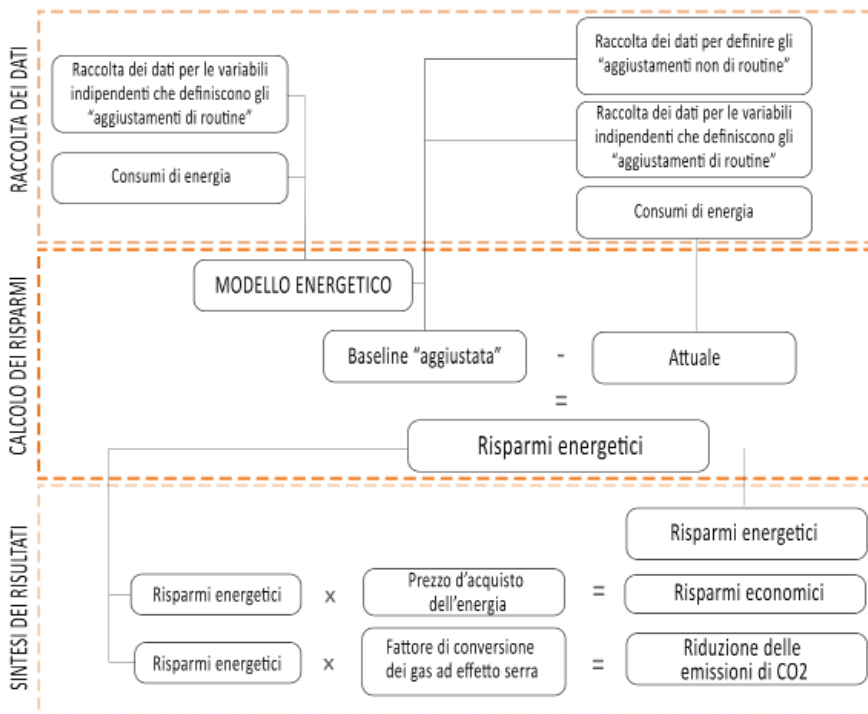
RACCOLTA DEI DATI

Raccolta dei dati per le variabili indipendenti che definiscono gli “aggiustamenti di routine”

Consumi di energia

Raccolta dei dati per definire gli “aggiustamenti non di routine”

Raccolta dei dati per le variabili indipendenti che definiscono gli “aggiustamenti di routine”

Consumi di energia

CALCOLO DEI RISPARMI

MODELLO ENERGETICO

Baseline “aggiustata” - Attuale

=

Risparmi energetici

SINTESI DEI RISULTATI

Risparmi energetici

Risparmi energetici × Prezzo d’acquisto dell’energia = Risparmi economici

Risparmi energetici × Fattore di conversione dei gas ad effetto serra = Riduzione delle emissioni di CO2